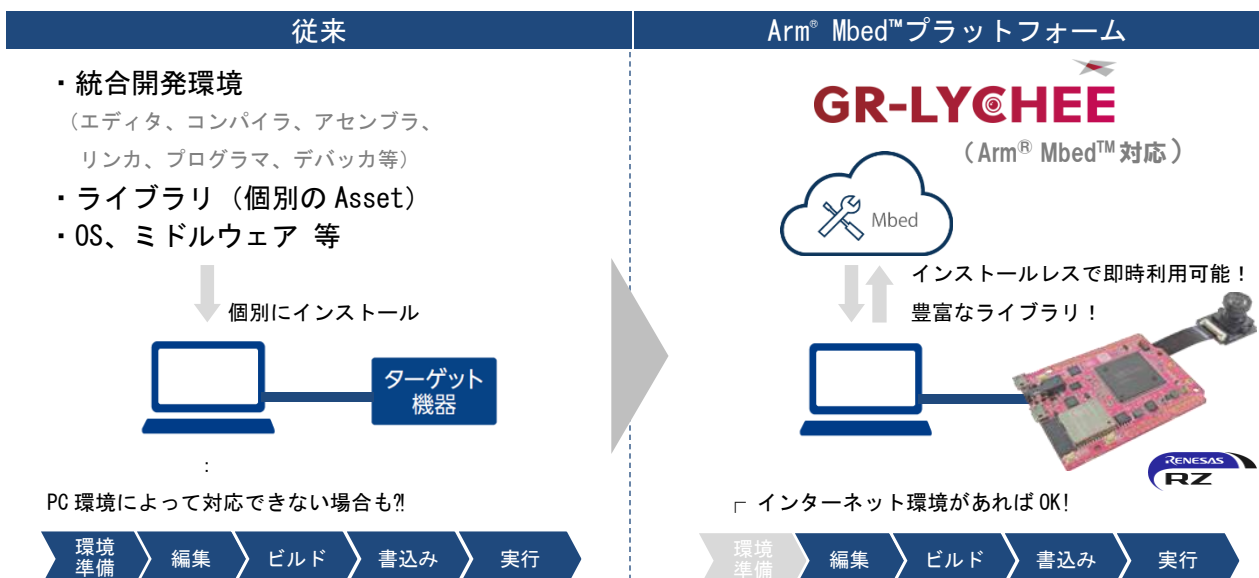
従来

・統合開発環境
（エディタ、コンパイラ、アセンブラ、リンカ、プログラマ、デバッカ等）
・ライブラリ（個別の Asset）
・OS、ミドルウェア 等

個別にインストール

ターゲット機器

:

PC 環境によって対応できない場合も?!

環境準備 編集 ビルド 書込み 実行

Arm® Mbed™プラットフォーム

GR-LYCHEE
（Arm® Mbed™ 対応）

Mbed

インストールレスで即時利用可能！
豊富なライブラリ！

RENESAS RZ

インターネット環境があれば OK!

環境準備 編集 ビルド 書込み 実行